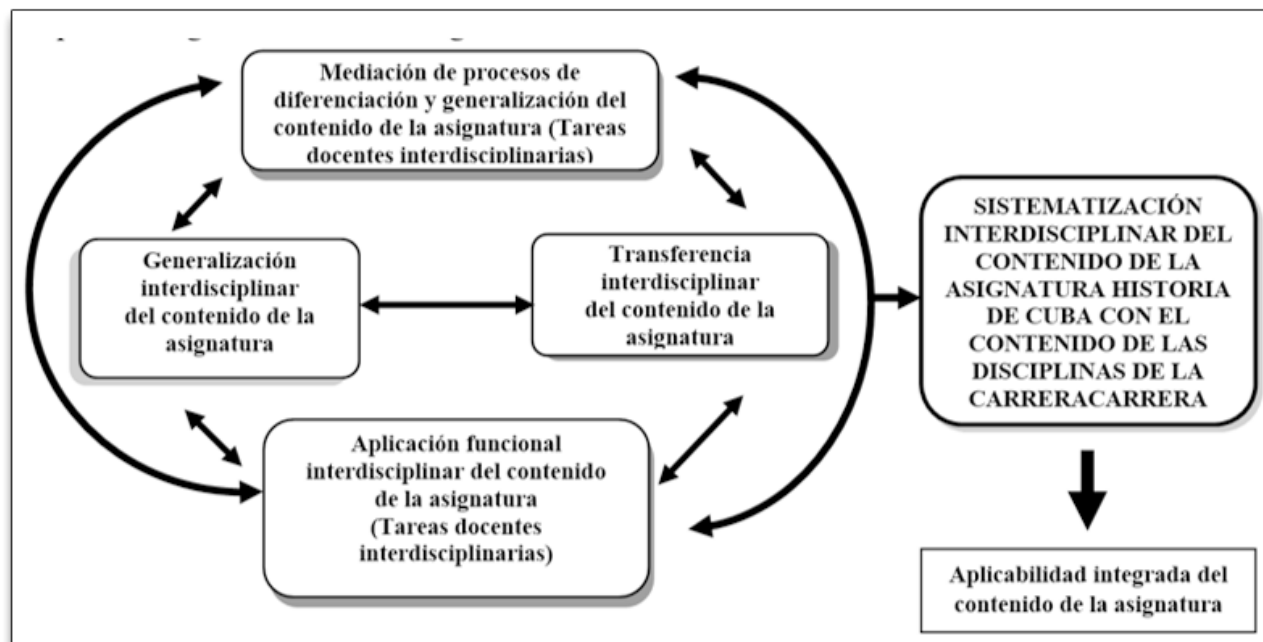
Mediación de procesos de diferenciación y generalización del contenido de la asignatura (Tareas docentes interdisciplinarias)

Generalización interdisciplinar del contenido de la asignatura

Transferencia interdisciplinar del contenido de la asignatura

Aplicación funcional interdisciplinar del contenido de la asignatura (Tareas docentes interdisciplinarias)

SISTEMATIZACIÓN INTERDISCIPLINAR DEL CONTENIDO DE LA ASIGNATURA HISTORIA DE CUBA CON EL CONTENIDO DE LAS DISCIPLINAS DE LA CARRERACARRERA

Aplicabilidad integrada del contenido de la asignatura